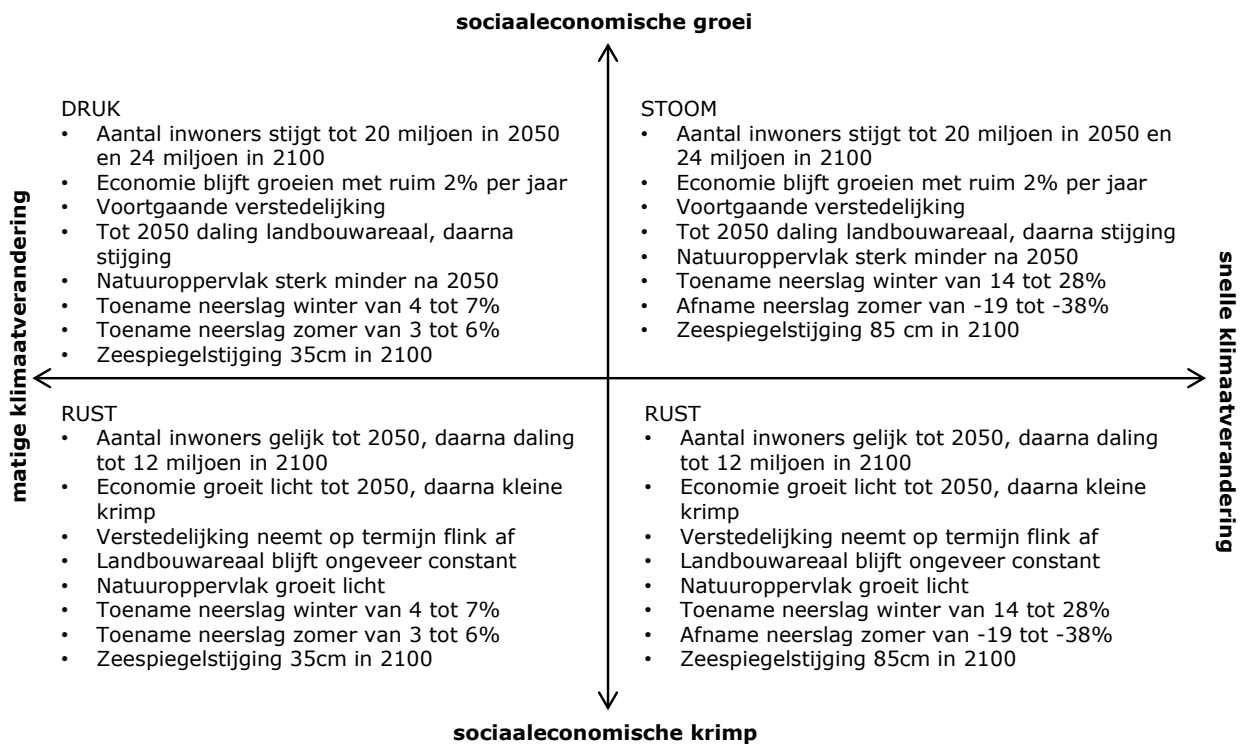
sociaaleconomische groei

matige klimaatverandering

DRUK
• Aantal inwoners stijgt tot 20 miljoen in 2050 en 24 miljoen in 2100
• Economie blijft groeien met ruim 2% per jaar
• Voortgaande verstedelijking
• Tot 2050 daling landbouwareaal, daarna stijging
• Natuuroppervlak sterk minder na 2050
• Toename neerslag winter van 4 tot 7%
• Toename neerslag zomer van 3 tot 6%
• Zeespiegelstijging 35cm in 2100

STOOM
• Aantal inwoners stijgt tot 20 miljoen in 2050 en 24 miljoen in 2100
• Economie blijft groeien met ruim 2% per jaar
• Voortgaande verstedelijking
• Tot 2050 daling landbouwareaal, daarna stijging
• Natuuroppervlak sterk minder na 2050
• Toename neerslag winter van 14 tot 28%
• Afname neerslag zomer van -19 tot -38%
• Zeespiegelstijging 85 cm in 2100

snelle klimaatverandering

RUST
• Aantal inwoners gelijk tot 2050, daarna daling tot 12 miljoen in 2100
• Economie groeit licht tot 2050, daarna kleine krimp
• Verstedelijking neemt op termijn flink af
• Landbouwareaal blijft ongeveer constant
• Natuuroppervlak groeit licht
• Toename neerslag winter van 4 tot 7%
• Toename neerslag zomer van 3 tot 6%
• Zeespiegelstijging 35cm in 2100

RUST
• Aantal inwoners gelijk tot 2050, daarna daling tot 12 miljoen in 2100
• Economie groeit licht tot 2050, daarna kleine krimp
• Verstedelijking neemt op termijn flink af
• Landbouwareaal blijft ongeveer constant
• Natuuroppervlak groeit licht
• Toename neerslag winter van 14 tot 28%
• Afname neerslag zomer van -19 tot -38%
• Zeespiegelstijging 85cm in 2100

sociaaleconomische krimp